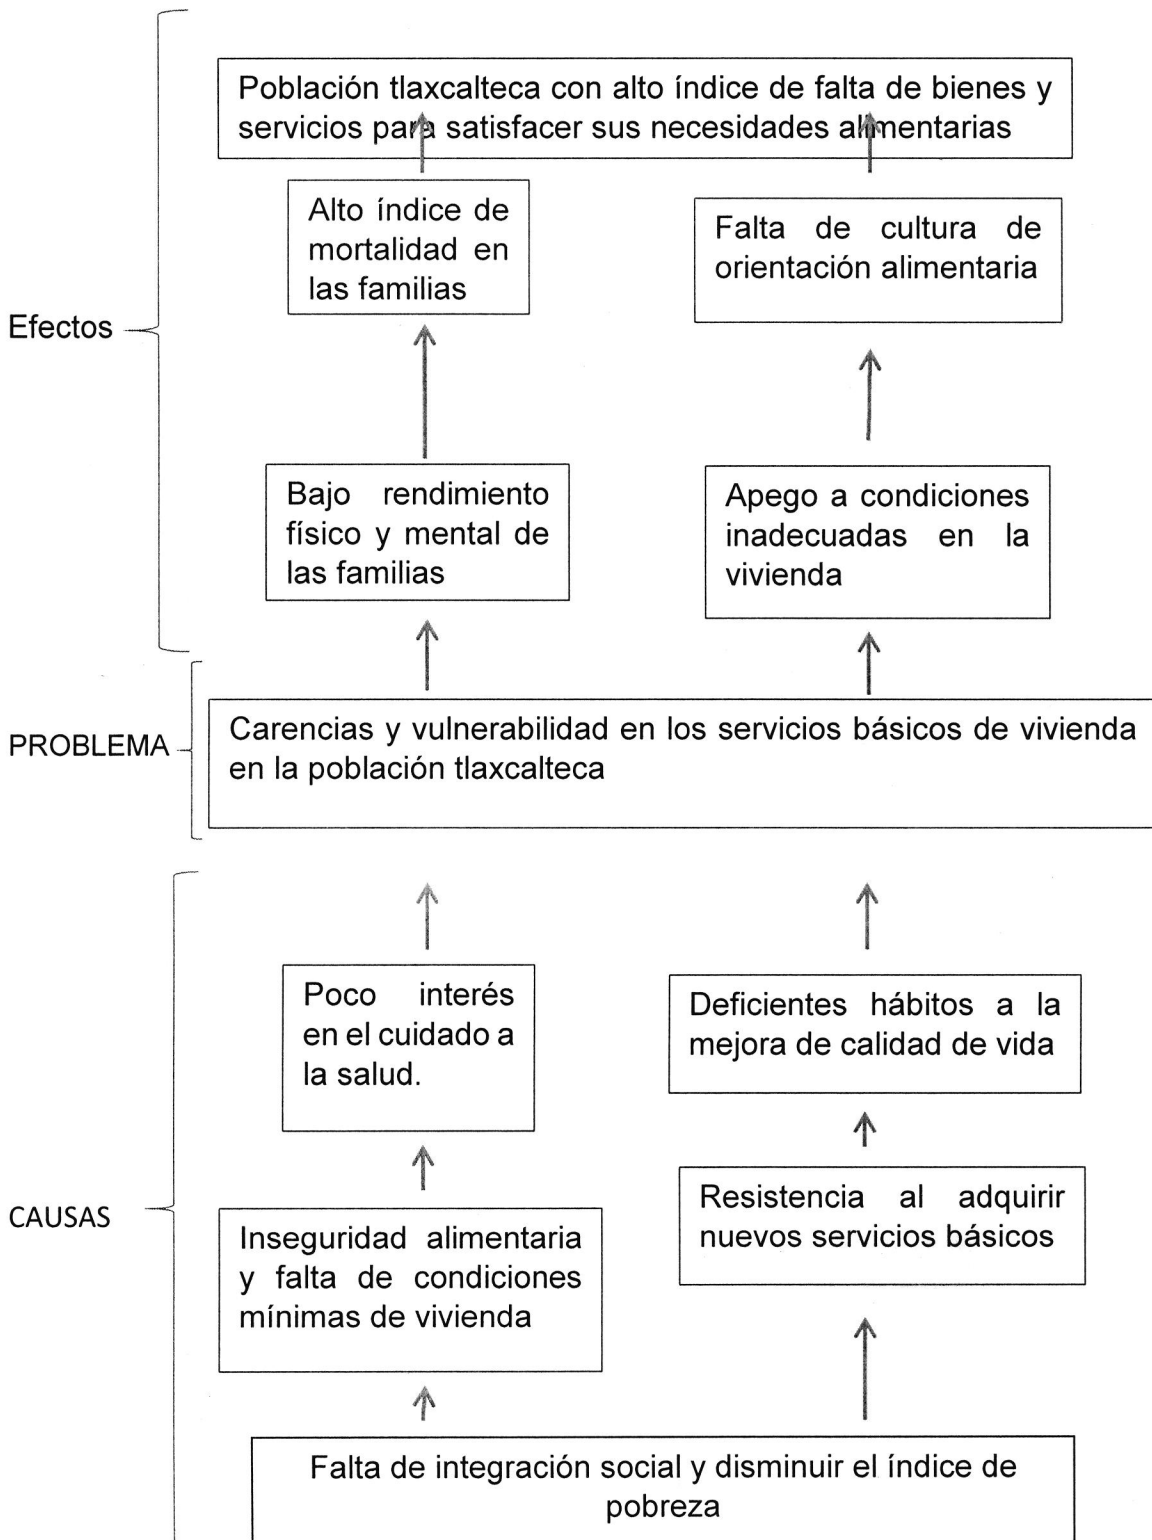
Población tlaxcalteca con alto índice de falta de bienes y servicios para satisfacer sus necesidades alimentarias

Alto índice de mortalidad en las familias

Falta de cultura de orientación alimentaria

Efectos

Bajo rendimiento físico y mental de las familias

Apego a condiciones inadecuadas en la vivienda

PROBLEMA

Carencias y vulnerabilidad en los servicios básicos de vivienda en la población tlaxcalteca

Poco interés en el cuidado a la salud.

Deficientes hábitos a la mejora de calidad de vida

Resistencia al adquirir nuevos servicios básicos

CAUSAS

Inseguridad alimentaria y falta de condiciones mínimas de vivienda

Falta de integración social y disminuir el índice de pobreza